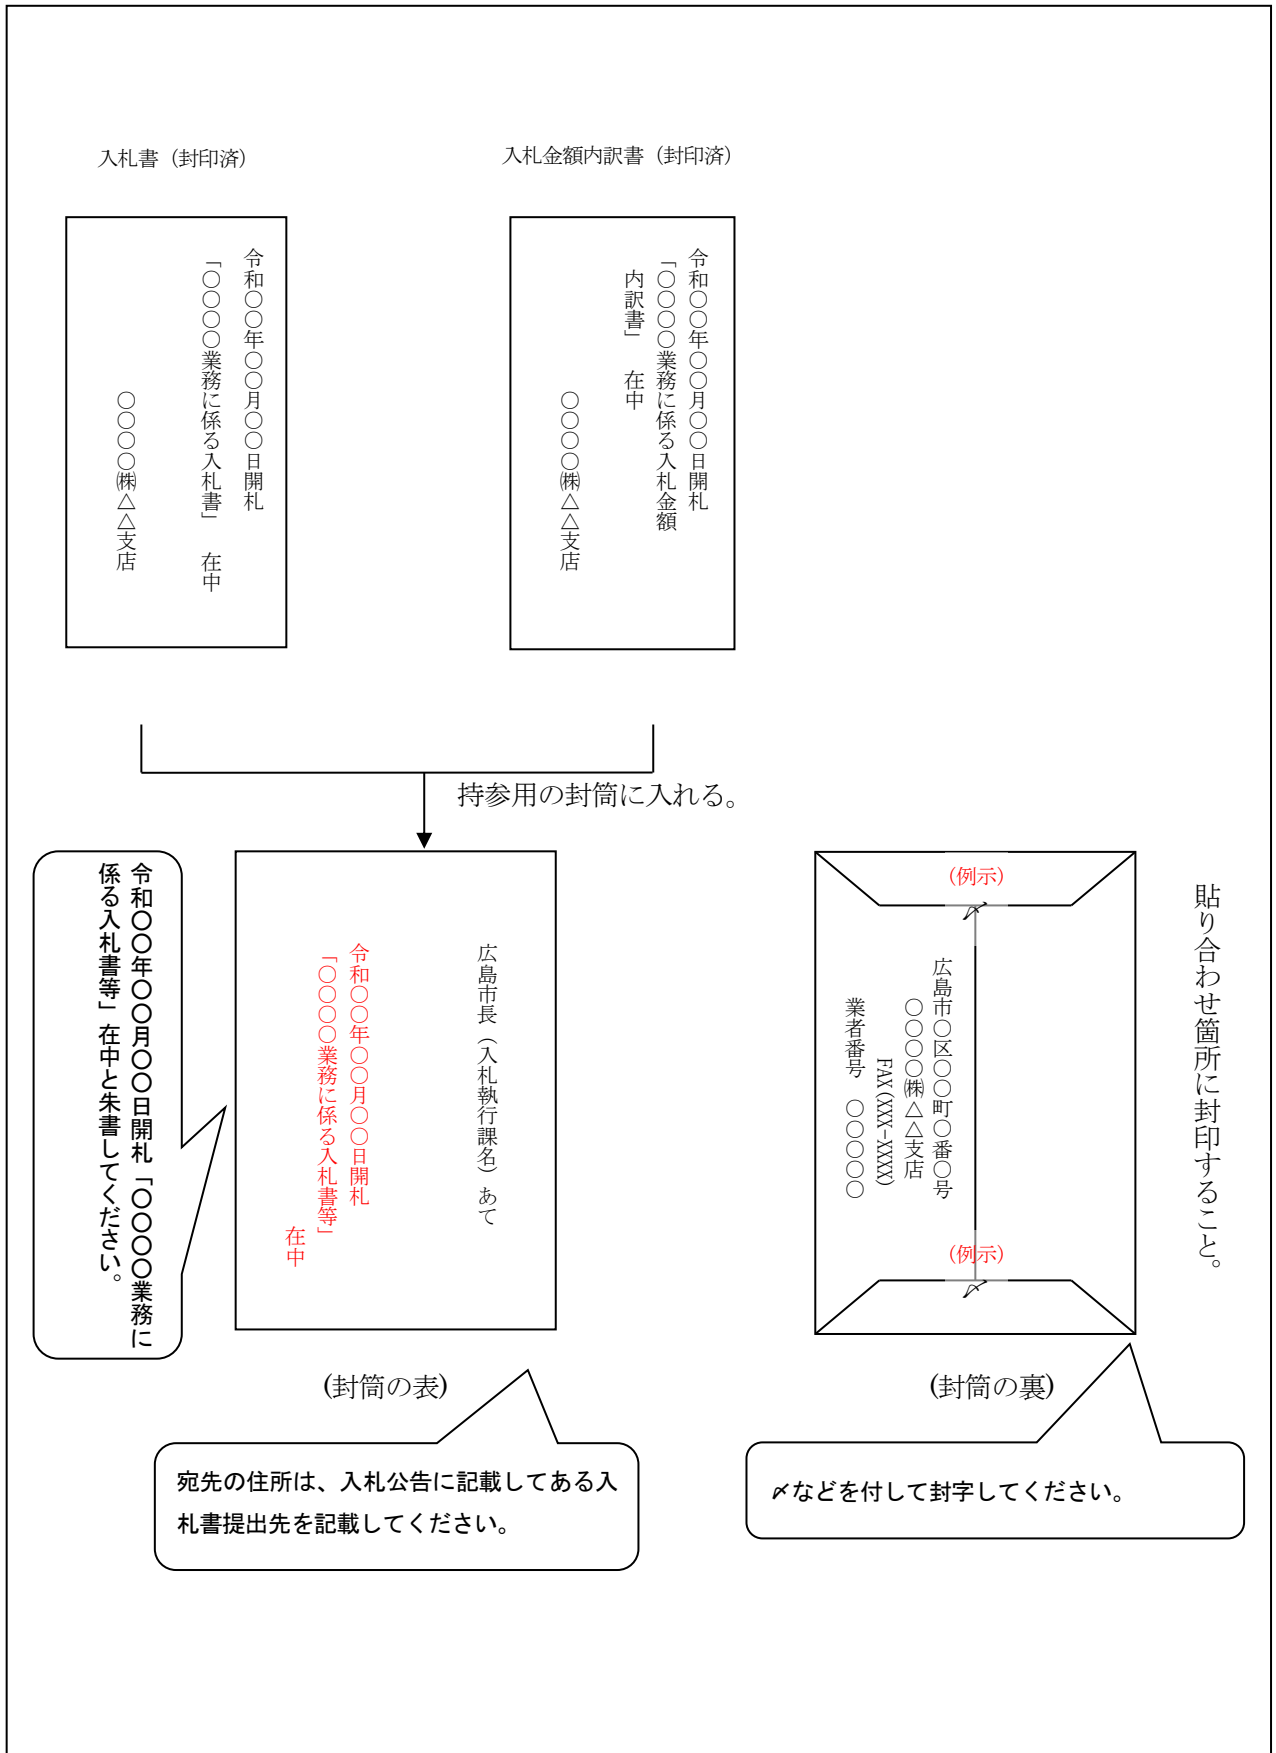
入札書（封印済）

令和○○年○○月○○日開札
「○○○○業務に係る入札書」　在中

○○○○㈱△△支店

入札金額内訳書（封印済）

令和○○年○○月○○日開札
「○○○○業務に係る入札金額内訳書」　在中

○○○○㈱△△支店

持参用の封筒に入れる。

令和○○年○○月○○日開札「○○○○業務に係る入札書等」在中と朱書してください。

広島市長（入札執行課名）あて

令和○○年○○月○○日開札
「○○○○業務に係る入札書等」
在中

（封筒の表）

宛先の住所は、入札公告に記載してある入札書提出先を記載してください。

（例示）
〆

広島市○区○○町○番○号
○○○○㈱△△支店
FAX (XXX-XXXX)
業者番号　○○○○○

（例示）
〆

貼り合わせ箇所に封印すること。

（封筒の裏）

〆などを付して封字してください。